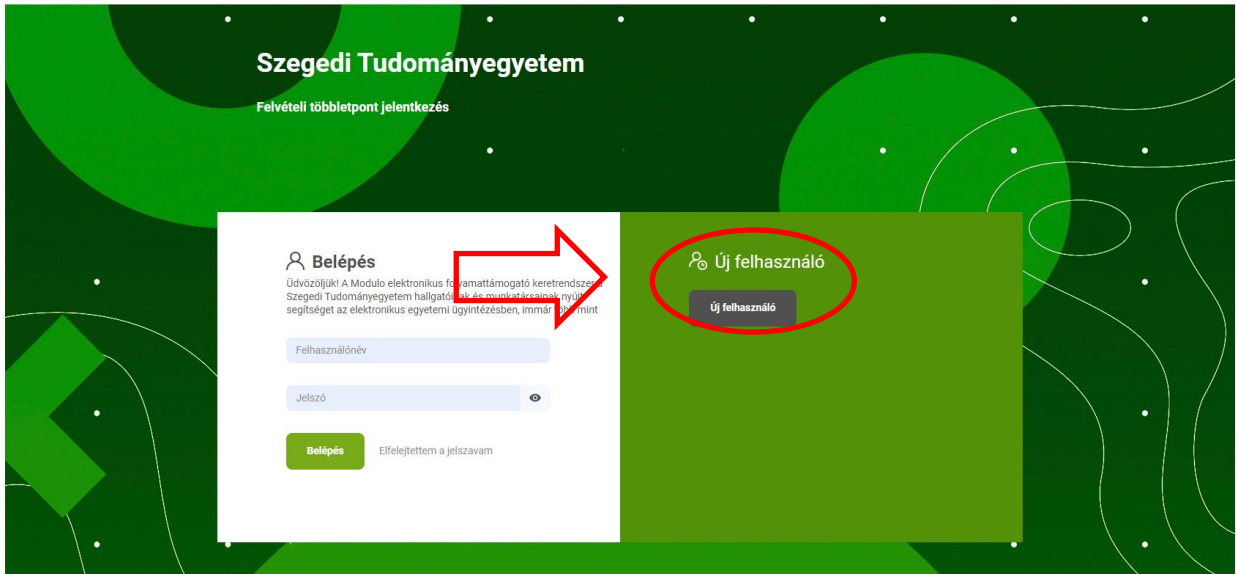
Szegedi Tudományegyetem

Felvételi többletpont jelentkezés

Belépés

Üdvözöljük! A Modulo elektronikus fo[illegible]amattámogató keretrendsze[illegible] Szegedi Tudományegyetem hallgató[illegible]ak és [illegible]unkatársainak nyújt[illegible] segítséget az elektronikus egyetemi ügyintézésben, immár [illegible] mint

Felhasználónév

Jelszó

Belépés

Elfelejtettem a jelszavam

Új felhasználó

Új felhasználó